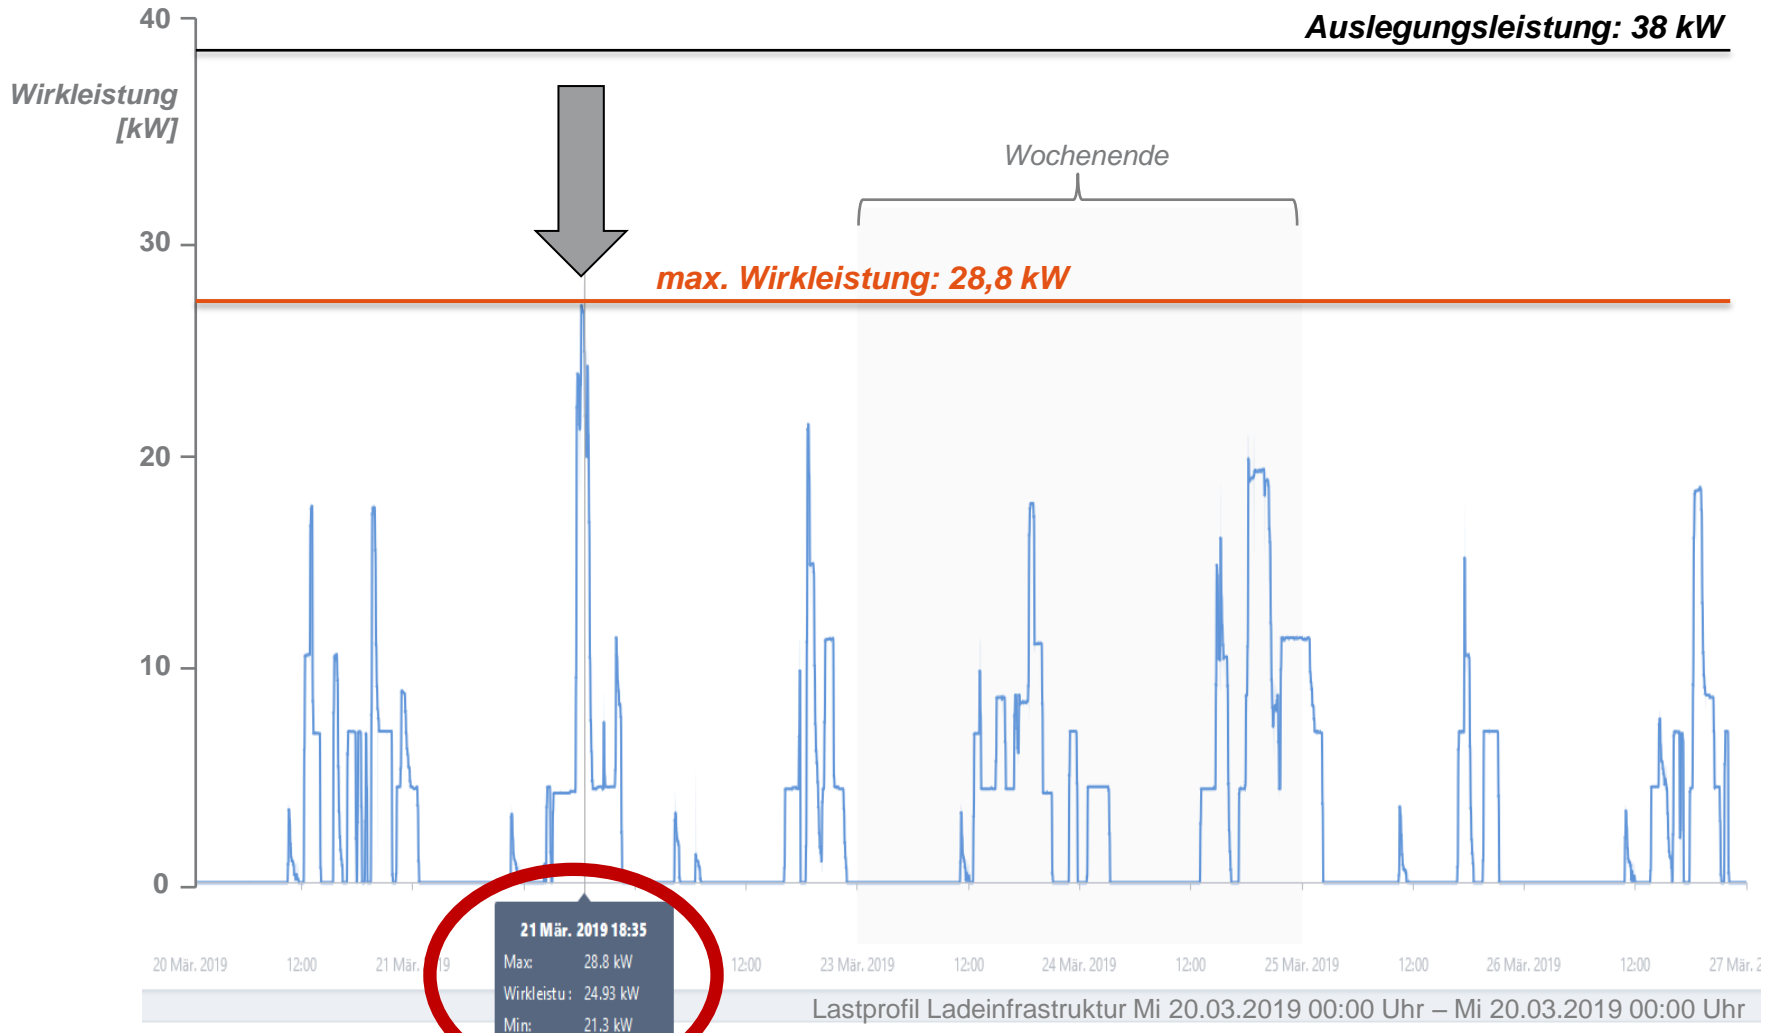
40

Auslegungsleistung: 38 kW

Wirkleistung [kW]

Wochenende

30

max. Wirkleistung: 28,8 kW

20

10

0

21 Mär. 2019 18:35
Max: 28.8 kW
Wirkleistu: 24.93 kW
Min: 21.3 kW

20 Mär. 2019 12:00 21 Mär. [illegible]19 12:00 23 Mär. 2019 12:00 24 Mär. 2019 12:00 25 Mär. 2019 12:00 26 Mär. 2019 12:00 27 Mär. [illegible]

Lastprofil Ladeinfrastruktur Mi 20.03.2019 00:00 Uhr – Mi 20.03.2019 00:00 Uhr